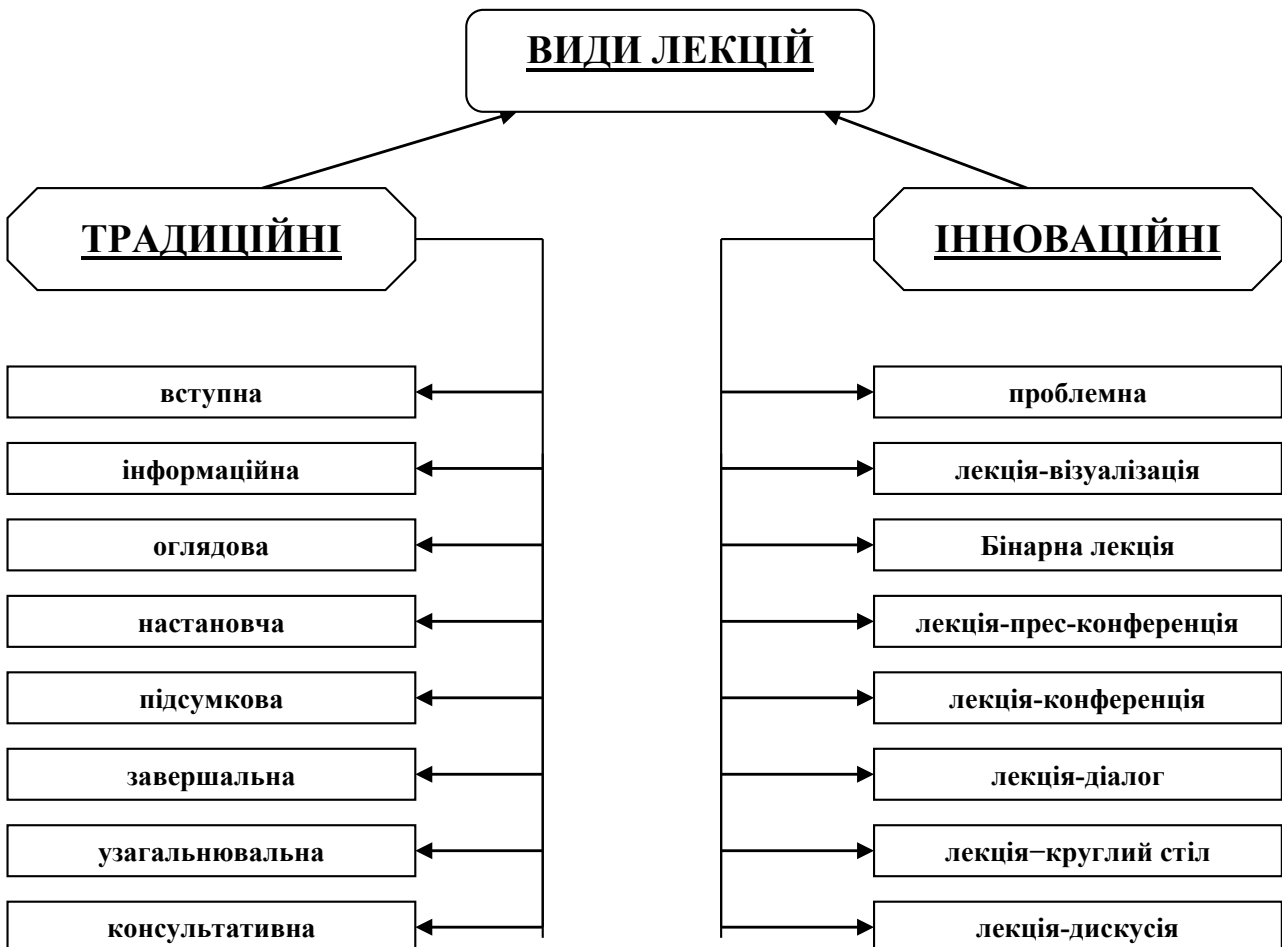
ВИДИ ЛЕКЦІЙ

ТРАДИЦІЙНІ

вступна

інформаційна

оглядова

настановча

підсумкова

завершальна

узагальнювальна

консультативна

ІННОВАЦІЙНІ

проблемна

лекція-візуалізація

Бінарна лекція

лекція-прес-конференція

лекція-конференція

лекція-діалог

лекція–круглий стіл

лекція-дискусія